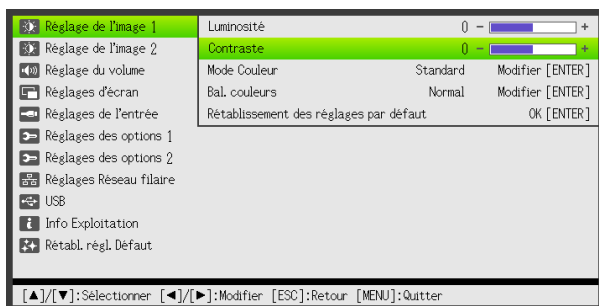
Réglage de l'image 1
Réglage de l'image 2
Réglage du volume
Réglages d'écran
Réglages de l'entrée
Réglages des options 1
Réglages des options 2
Réglages Réseau filaire
USB
Info Exploitation
Rétabl. régl. Défaut

| | | |
|---|---|---|
| Luminosité | 0 − | + |
| Contraste | 0 − | + |
| Mode Couleur | Standard | Modifier [ENTER] |
| Bal. couleurs | Normal | Modifier [ENTER] |
| Rétablissement des réglages par défaut | | OK [ENTER] |

[▲]/[▼]:Sélectionner [◄]/[►]:Modifier [ESC]:Retour [MENU]:Quitter